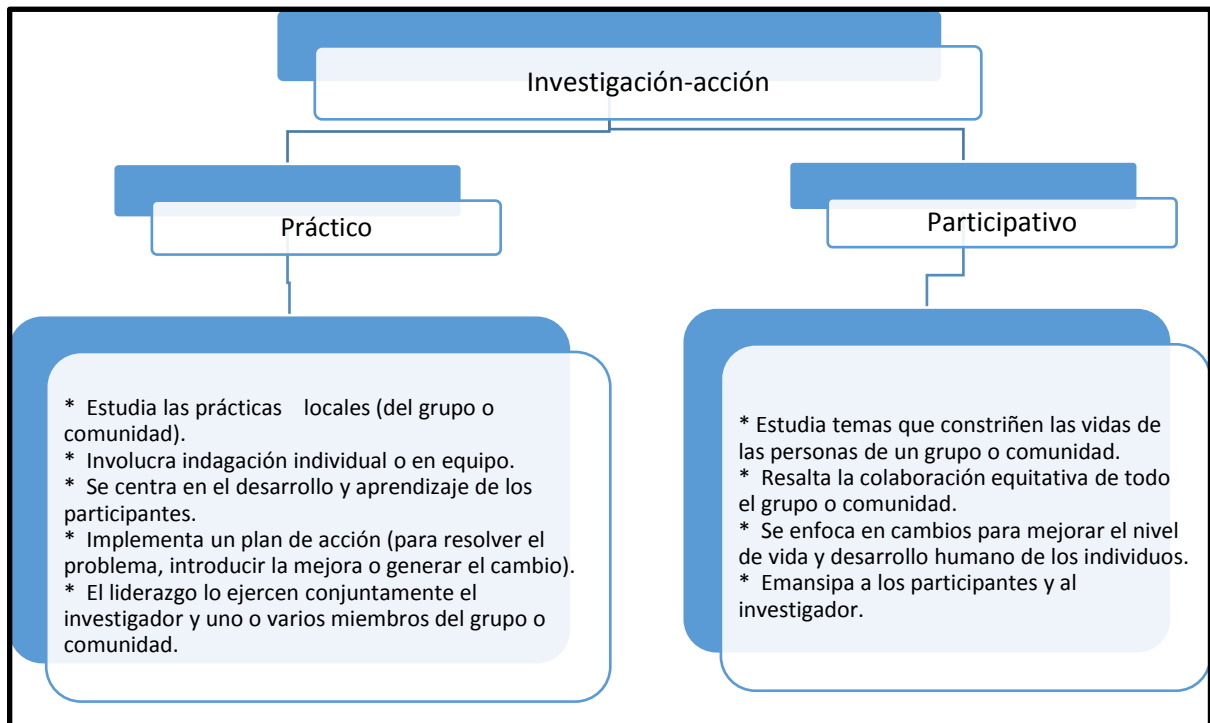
Investigación-acción

Práctico

Participativo

* Estudia las prácticas locales (del grupo o comunidad).
* Involucra indagación individual o en equipo.
* Se centra en el desarrollo y aprendizaje de los participantes.
* Implementa un plan de acción (para resolver el problema, introducir la mejora o generar el cambio).
* El liderazgo lo ejercen conjuntamente el investigador y uno o varios miembros del grupo o comunidad.

* Estudia temas que constriñen las vidas de las personas de un grupo o comunidad.
* Resalta la colaboración equitativa de todo el grupo o comunidad.
* Se enfoca en cambios para mejorar el nivel de vida y desarrollo humano de los individuos.
* Emansipa a los participantes y al investigador.